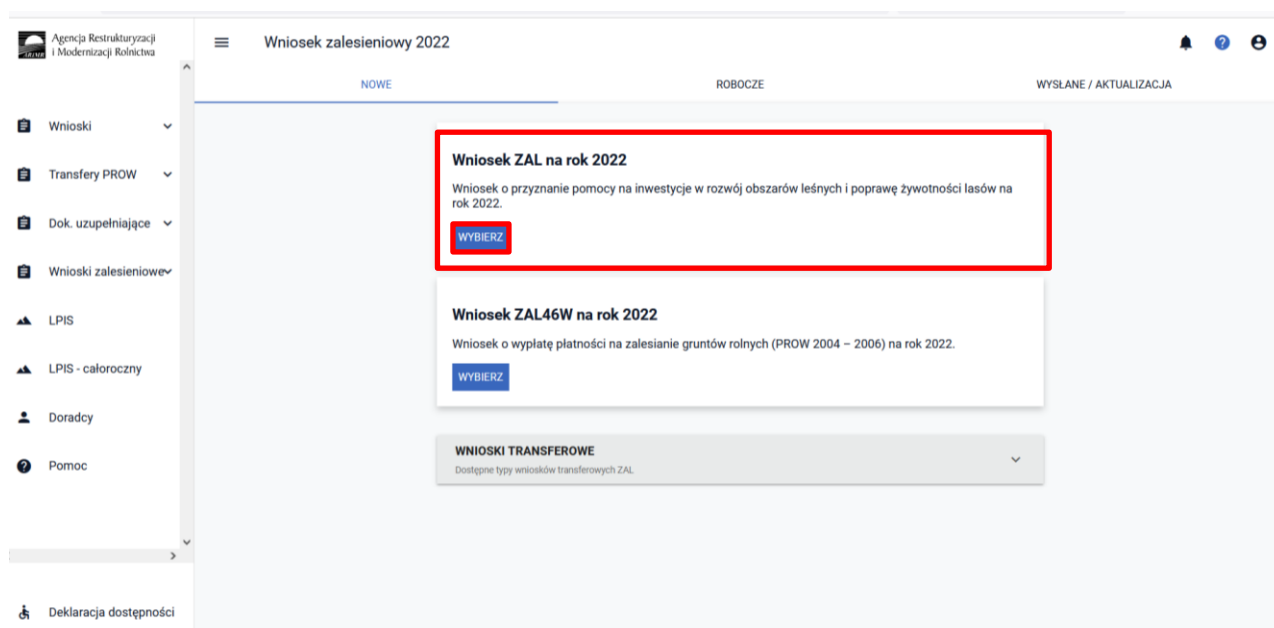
Agencja Restrukturyzacji i Modernizacji Rolnictwa

Wniosek zalesieniowy 2022

NOWE

ROBOCZE

WYSŁANE / AKTUALIZACJA

Wnioski

Transfery PROW

Dok. uzupełniające

Wnioski zalesieniowe

LPIS

LPIS - całoroczny

Doradcy

Pomoc

Deklaracja dostępności

Wniosek ZAL na rok 2022

Wniosek o przyznanie pomocy na inwestycje w rozwój obszarów leśnych i poprawę żywotności lasów na rok 2022.

WYBIERZ

Wniosek ZAL46W na rok 2022

Wniosek o wypłatę płatności na zalesianie gruntów rolnych (PROW 2004 – 2006) na rok 2022.

WYBIERZ

WNIOSKI TRANSFEROWE

Dostępne typy wniosków transferowych ZAL